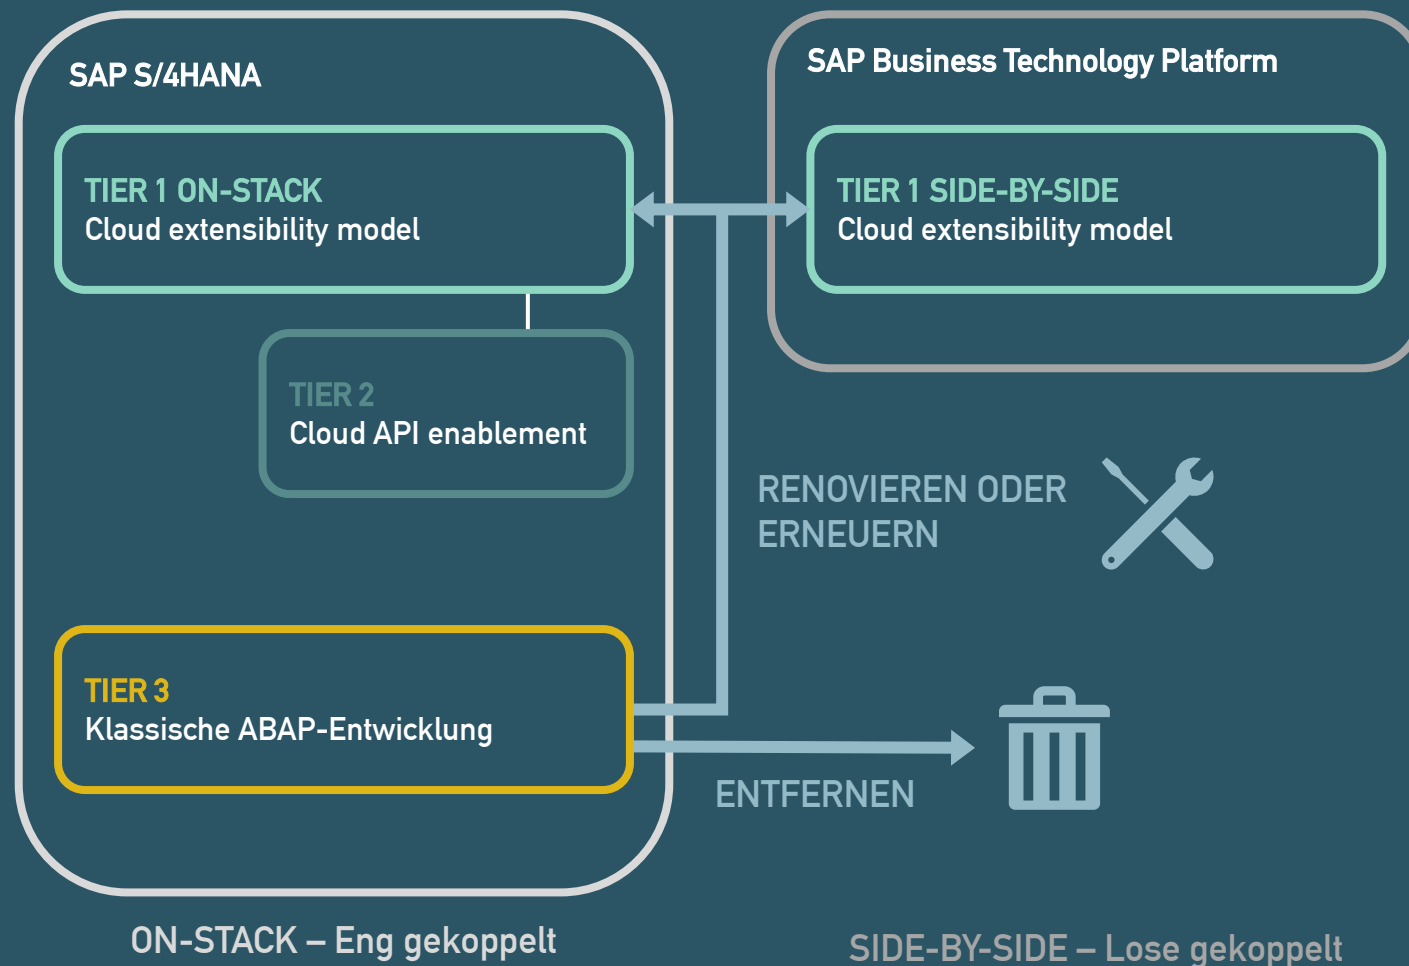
SAP S/4HANA

TIER 1 ON-STACK
Cloud extensibility model

TIER 2
Cloud API enablement

TIER 3
Klassische ABAP-Entwicklung

SAP Business Technology Platform

TIER 1 SIDE-BY-SIDE
Cloud extensibility model

RENOVIEREN ODER ERNEUERN

ENTFERNEN

ON-STACK – Eng gekoppelt

SIDE-BY-SIDE – Lose gekoppelt